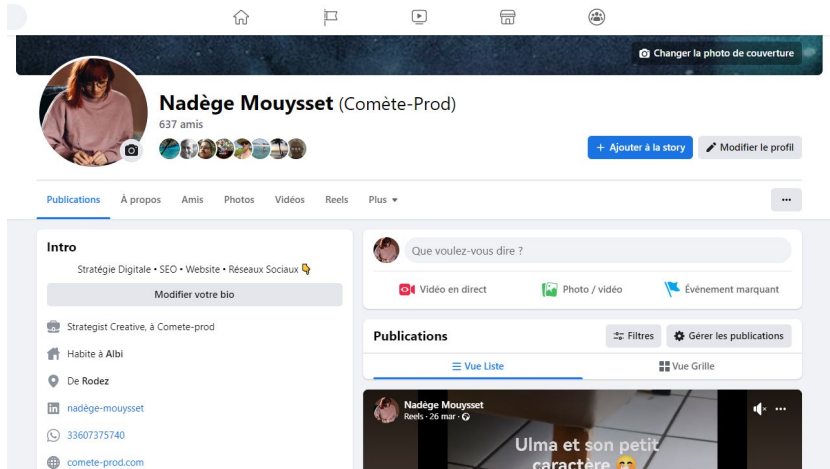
Changer la photo de couverture

Nadège Mouysset (Comète-Prod)
637 amis

+ Ajouter à la story
Modifier le profil

Publications
À propos
Amis
Photos
Vidéos
Reels
Plus ▾
···

Intro
Stratégie Digitale • SEO • Website • Réseaux Sociaux 👇
Modifier votre bio
Strategist Creative, à Comete-prod
Habite à Albi
De Rodez
nadège-mouysset
33607375740
comete-prod.com

Que voulez-vous dire ?
Vidéo en direct
Photo / vidéo
Évènement marquant

Publications
Filtres
Gérer les publications
Vue Liste
Vue Grille

Nadège Mouysset
Reels · 26 mar ·
Ulma et son petit caractère 😁